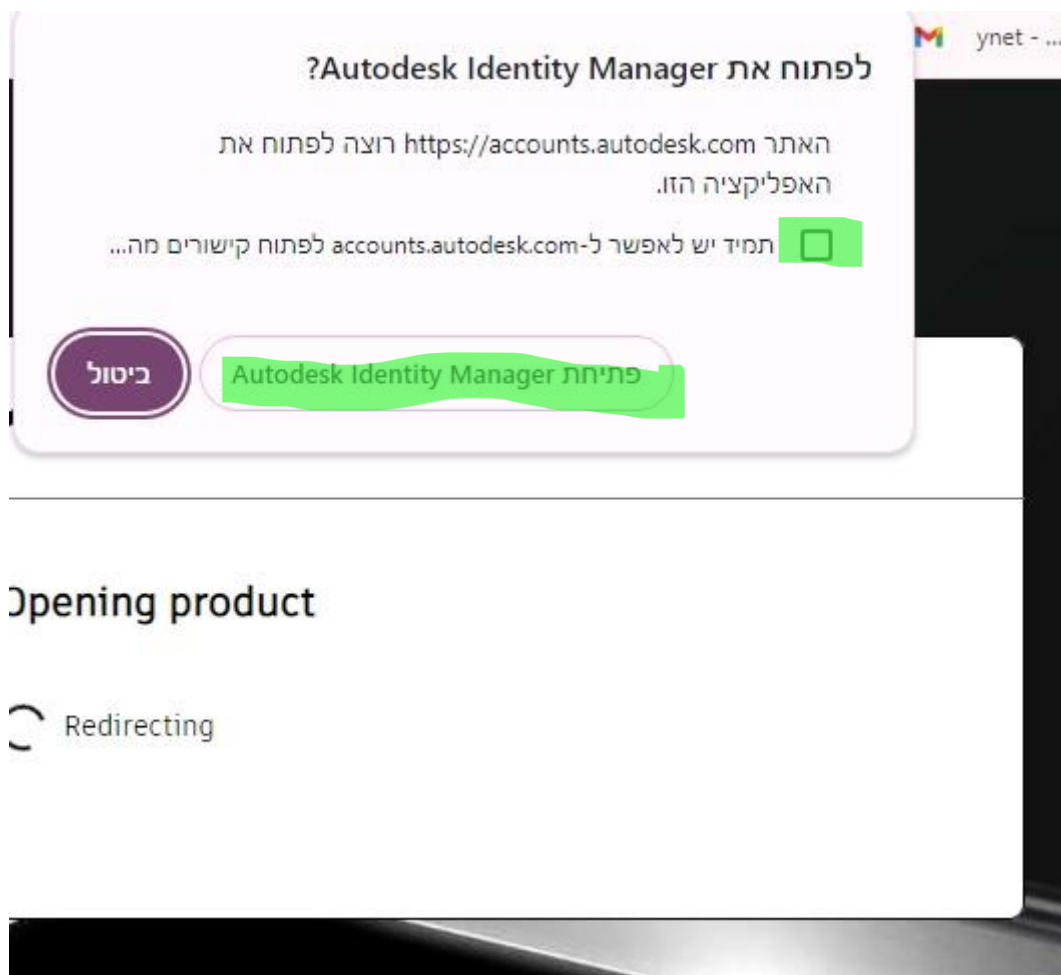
ynet - ...

לפתוח את Autodesk Identity Manager?

האתר https://accounts.autodesk.com רוצה לפתוח את האפליקציה הזו.

תמיד יש לאפשר ל-accounts.autodesk.com לפתוח קישורים מה...

ביטול

פתיחת Autodesk Identity Manager

Opening product

Redirecting